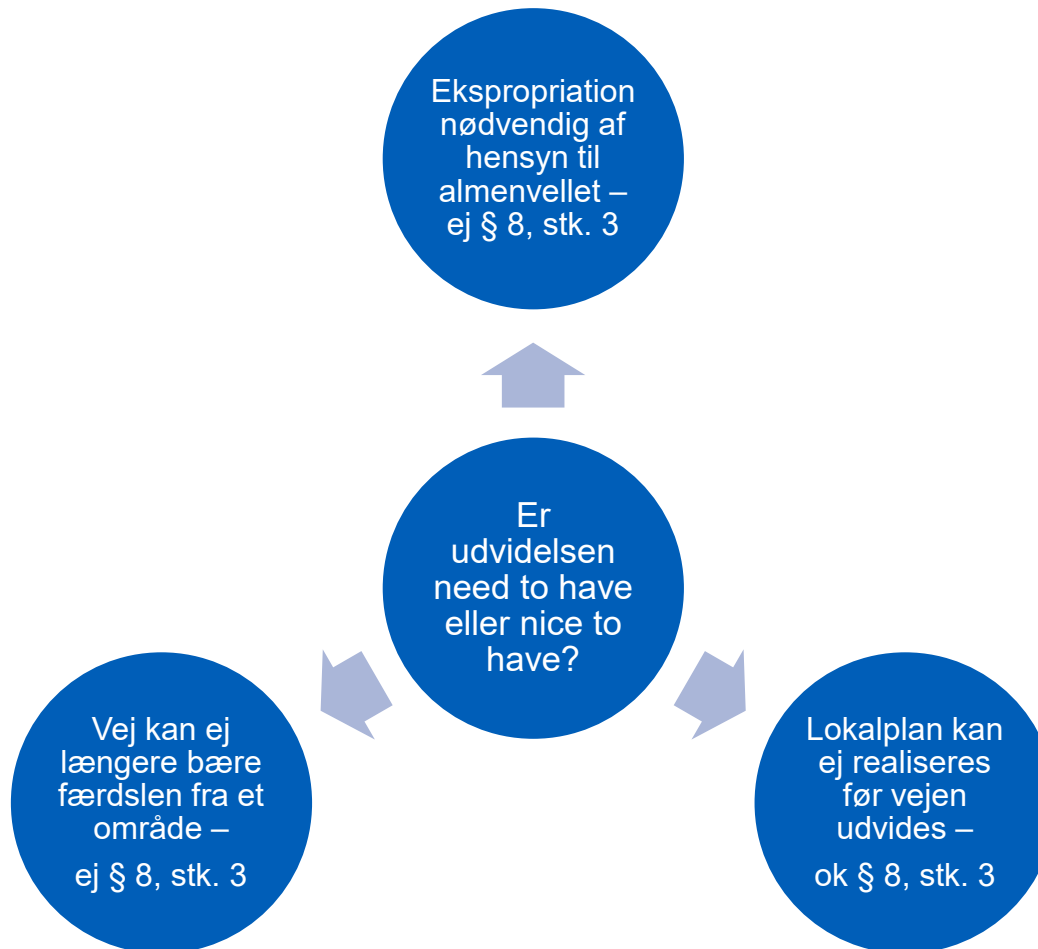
Ekspropriation nødvendig af hensyn til almenvellet – ej § 8, stk. 3

Er udvidelsen need to have eller nice to have?

Vej kan ej længere bære færdslen fra et område –

ej § 8, stk. 3

Lokalplan kan ej realiseres før vejen udvides –

ok § 8, stk. 3